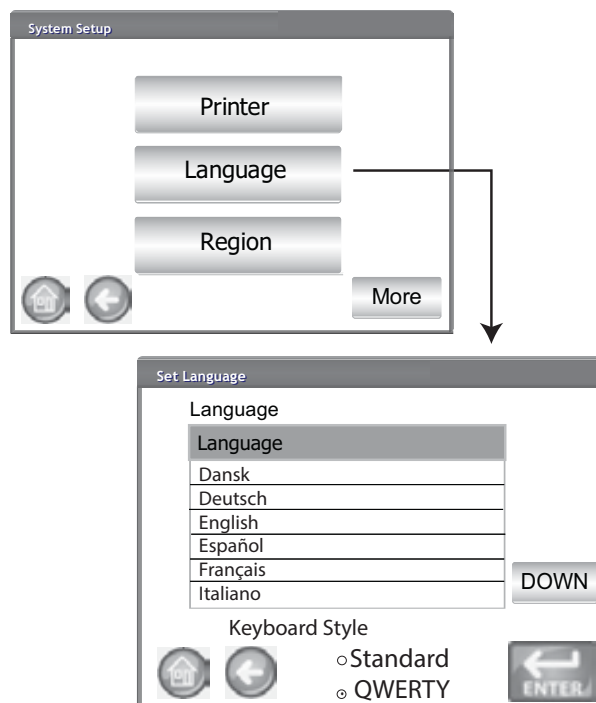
System Setup

Printer

Language

Region

More

Set Language

Language

| Language |
|---|
| Dansk |
| Deutsch |
| English |
| Español |
| Français |
| Italiano |

DOWN

Keyboard Style

○ Standard

⊙ QWERTY

ENTER